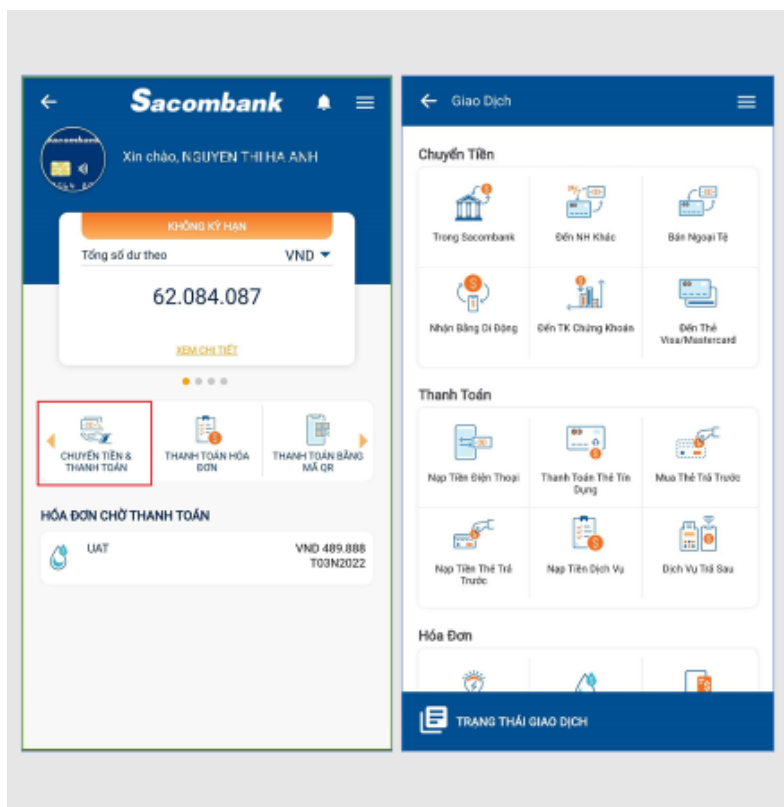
Sacombank

Xin chào, NGUYEN THI HA ANH

KHÔNG KỲ HẠN

Tổng số dư theo VND

62.084.087

XEM CHI TIẾT

CHUYỂN TIỀN & THANH TOÁN

THANH TOÁN HÓA ĐƠN

THANH TOÁN BẰNG MÃ QR

HÓA ĐƠN CHỜ THANH TOÁN

UAT

VND 489.888
T03N2022

Giao Dịch

Chuyển Tiền

Trong Sacombank

Đến NH Khác

Bán Ngoại Tệ

Nhận Bằng Di Động

Đến TK Chứng Khoán

Đến Thẻ Visa/Mastercard

Thanh Toán

Nạp Tiền Điện Thoại

Thanh Toán Thẻ Tín Dụng

Mua Thẻ Trả Trước

Nạp Tiền Thẻ Trả Trước

Nạp Tiền Dịch Vụ

Dịch Vụ Trả Sau

Hóa Đơn

TRẠNG THÁI GIAO DỊCH